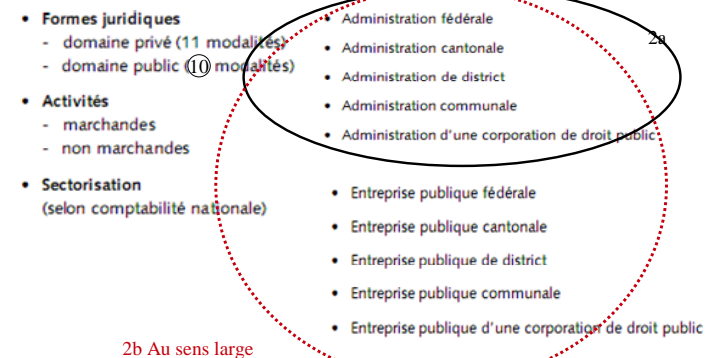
• Formes juridiques
- domaine privé (11 modalités)
- domaine public (10 modalités)

• Activités
- marchandes
- non marchandes

• Sectorisation
(selon comptabilité nationale)

• Administration fédérale
• Administration cantonale
• Administration de district
• Administration communale
• Administration d'une corporation de droit public

2a

• Entreprise publique fédérale
• Entreprise publique cantonale
• Entreprise publique de district
• Entreprise publique communale
• Entreprise publique d'une corporation de droit public

2b Au sens large